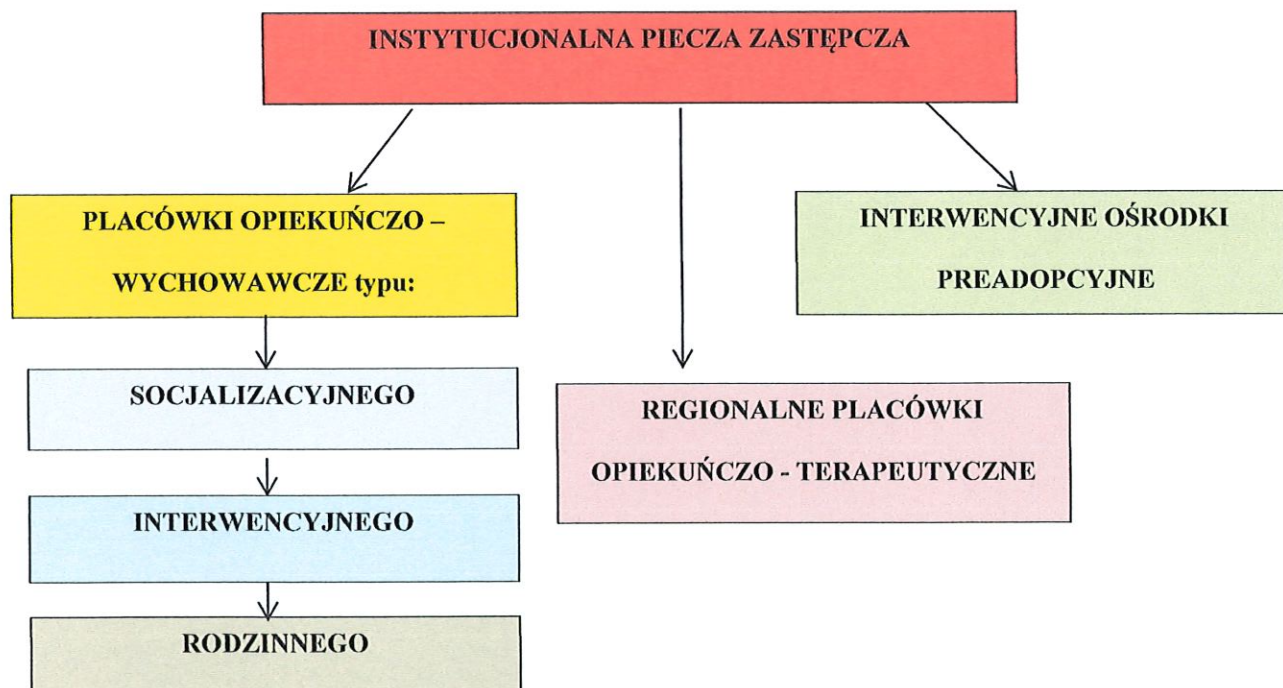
INSTYTUCJONALNA PIECZA ZASTĘPCZA

PLACÓWKI OPIEKUŃCZO – WYCHOWAWCZE typu:

SOCJALIZACYJNEGO

INTERWENCYJNEGO

RODZINNEGO

REGIONALNE PLACÓWKI OPIEKUŃCZO - TERAPEUTYCZNE

INTERWENCYJNE OŚRODKI PREADOPCYJNE